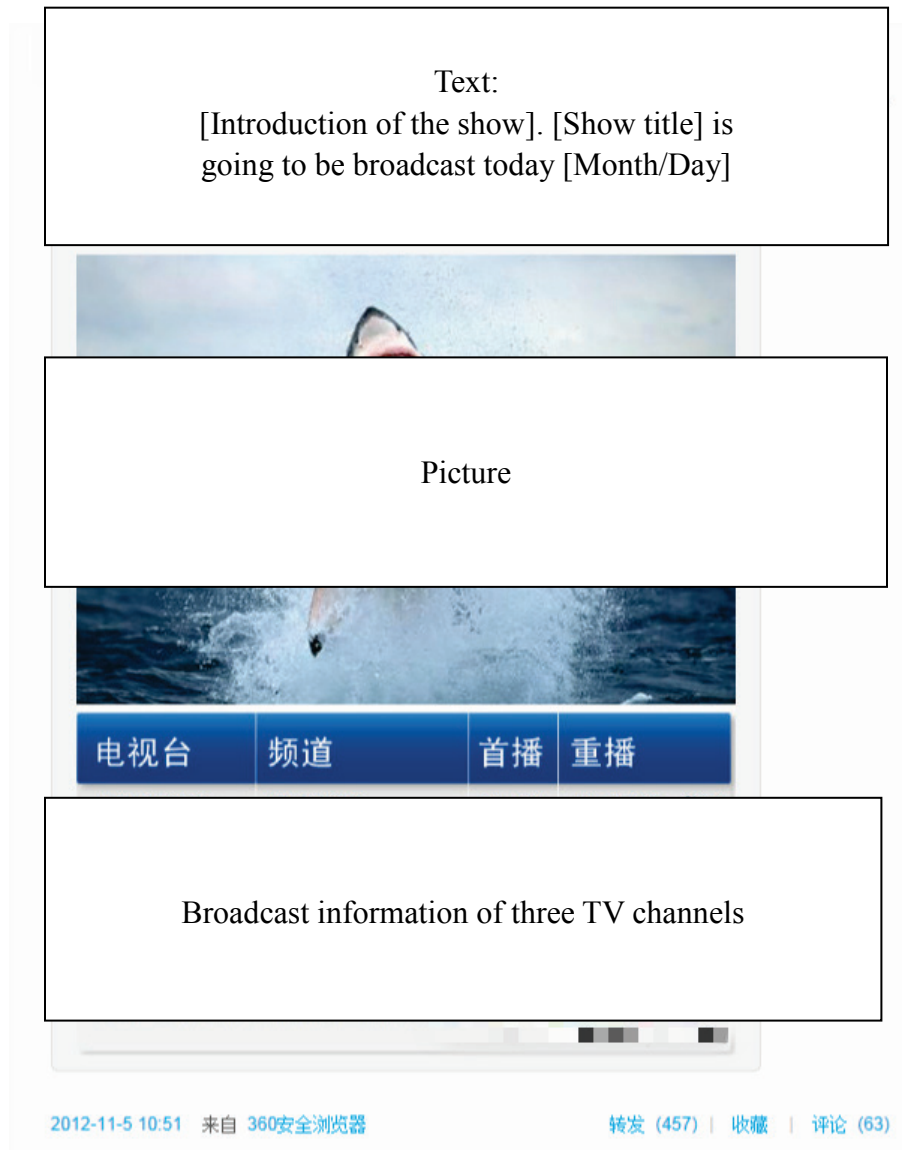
Text:
[Introduction of the show]. [Show title] is going to be broadcast today [Month/Day]

Picture

| 电视台 | 频道 | 首播 | 重播 |
|---|---|---|---|

Broadcast information of three TV channels

2012-11-5 10:51 来自 360安全浏览器 转发 (457) | 收藏 | 评论 (63)